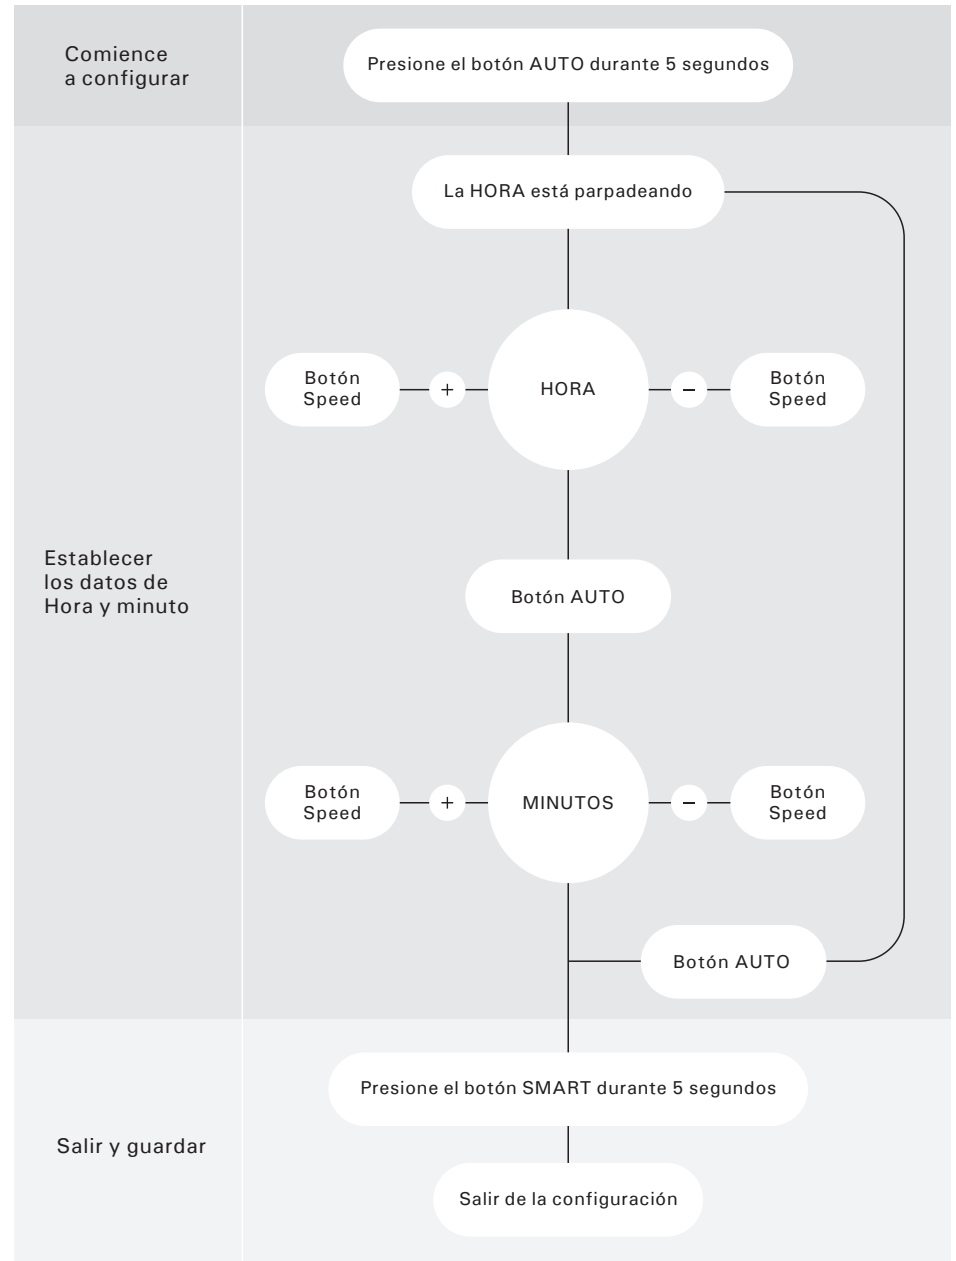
Comience a configurar

Presione el botón AUTO durante 5 segundos

La HORA está parpadeando

Botón Speed

+

HORA

−

Botón Speed

Establecer los datos de Hora y minuto

Botón AUTO

Botón Speed

+

MINUTOS

−

Botón Speed

Botón AUTO

Presione el botón SMART durante 5 segundos

Salir y guardar

Salir de la configuración